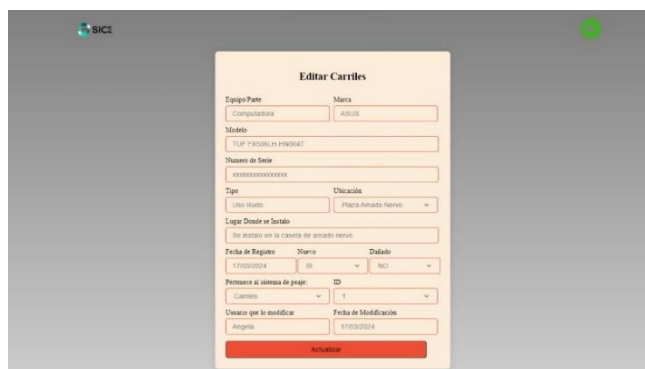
SICE

Editar Carriles

Equipo Parte
Computadora

Marca
ASUS

Modelo
TUF FX506LH.HN004T

Numero de Serie
xxxxxxxxxxxxxxx

Tipo
Uso Rudo

Ubicación
Plaza Amado Nervo

Lugar Donde se Instalo
Se instalo en la caseta de amado nervo

Fecha de Registro
17/03/2024

Nuevo
SI

Dañado
NO

Pertenece al sistema de peaje:
Carriles

ID
1

Usuario que lo modificar
Angela

Fecha de Modificación
17/03/2024

Actualizar